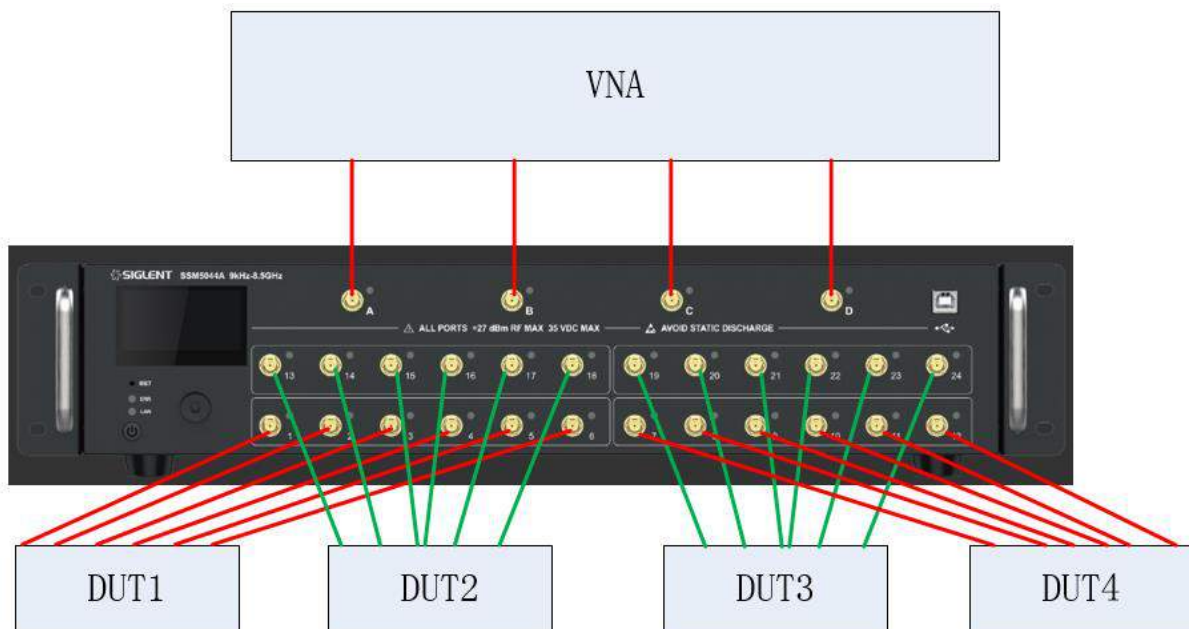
VNA

SIGLENT SSM5044A 9kHz-8.5GHz

A

B

C

D

⚠ ALL PORTS +27 dBm RF MAX 35 VDC MAX

AVOID STATIC DISCHARGE

13 14 15 16 17 18

19 20 21 22 23 24

1 2 3 4 5 6

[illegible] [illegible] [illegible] 10 11 12

RST

PWR

LAN

DUT1

DUT2

DUT3

DUT4